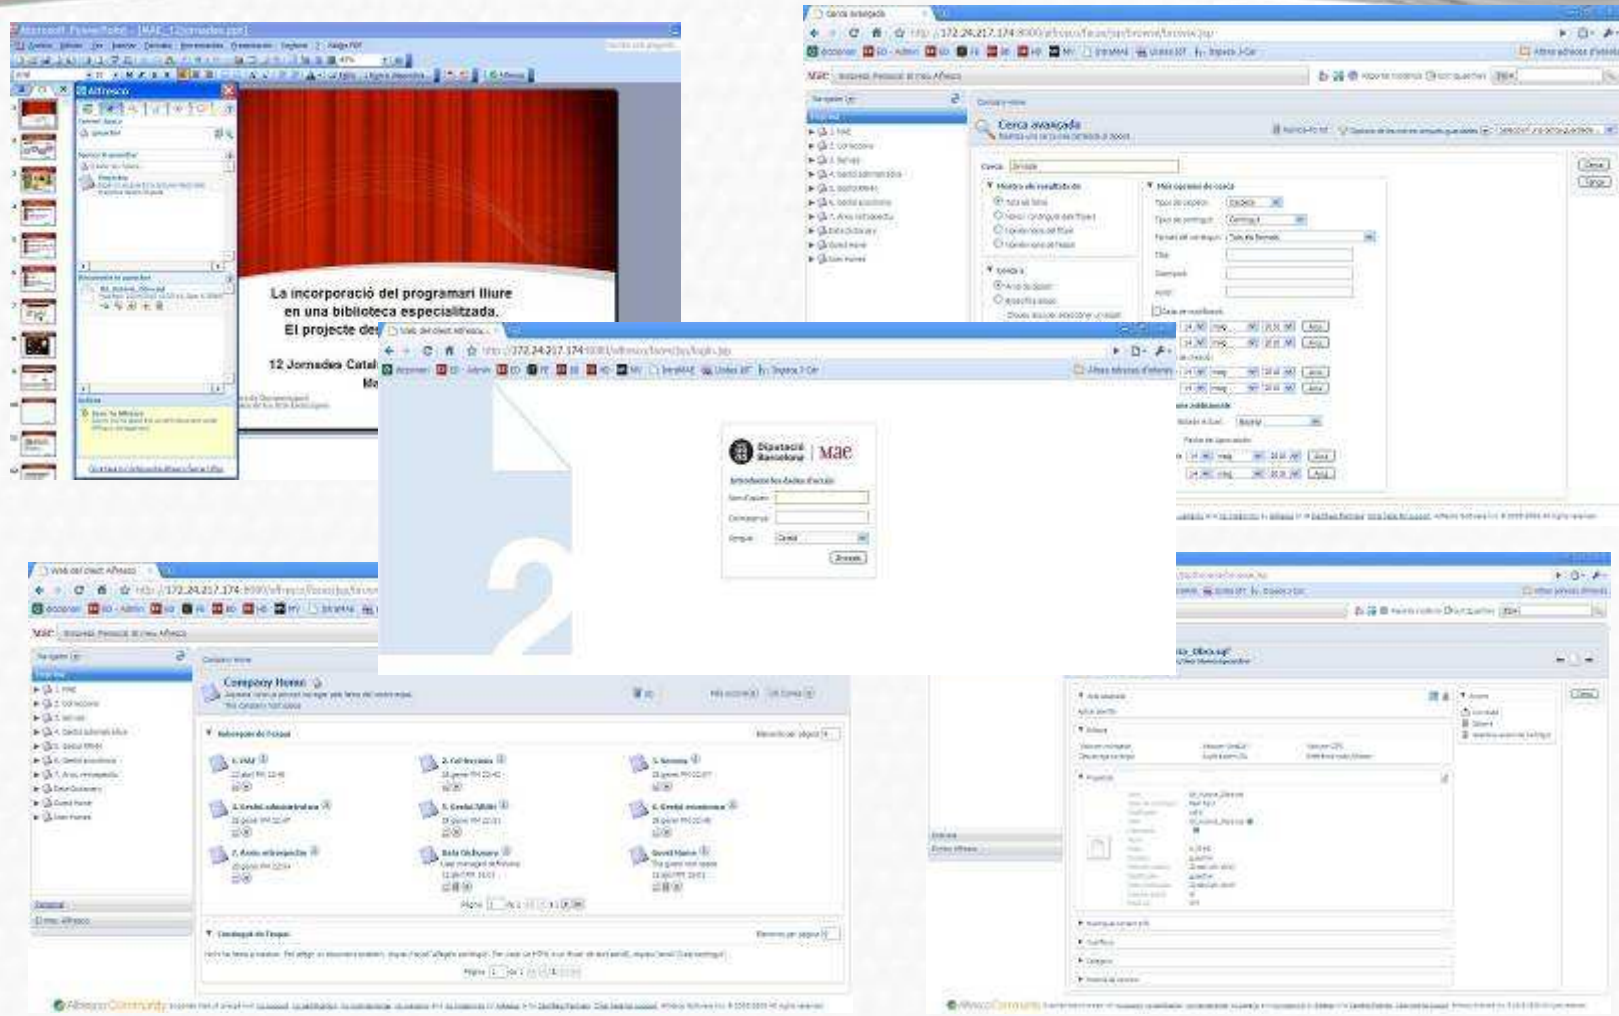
Microsoft PowerPoint - [MAE_12Jornades.ppt]

Alfresco

La incorporació del programari lliure en una biblioteca especialitzada. El projecte des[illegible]

12 Jornades Catal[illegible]

Cerca avançada

http://172.24.217.174:8080/alfresco/faces/jsp/browse/browse.jsp

Cerca avançada

Cerca

Mostra els resultats de

Més opcions de cerca

http://172.24.217.174:8080/alfresco/faces/jsp/login.jsp

Diputació Barcelona | Mae

Introduïu les dades d'accés

Nom d'usuari

Contrasenya

Llengua

Català

Entrada

Web del client Alfresco

http://172.24.217.174:8080/alfresco/faces/jsp/browse

Mae

Company Home

Subespais de l'espai

1. MAE

2. Col·leccions

3. Serveis

4. Gestió administrativa

5. Gestió SBDM

6. Gestió econòmica

7. Arxiu retrospectiu

Data Dictionary

Guest Home

Contingut de l'espai

Alfresco Community